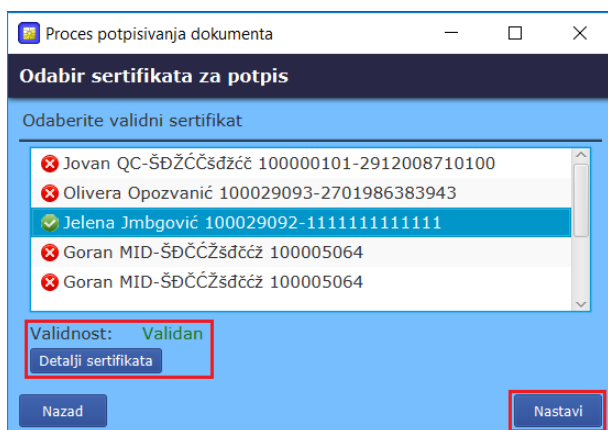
Proces potpisivanja dokumenta

Odabir sertifikata za potpis

Odaberite validni sertifikat

Jovan QC-ŠĐŽĆČšđžćč 100000101-2912008710100
Olivera Opozvanić 100029093-2701986383943
Jelena Jmbgović 100029092-1111111111111
Goran MID-ŠĐČĆŽšđčćž 100005064
Goran MID-ŠĐČĆŽšđčćž 100005064

Validnost: Validan
Detalji sertifikata

Nazad
Nastavi